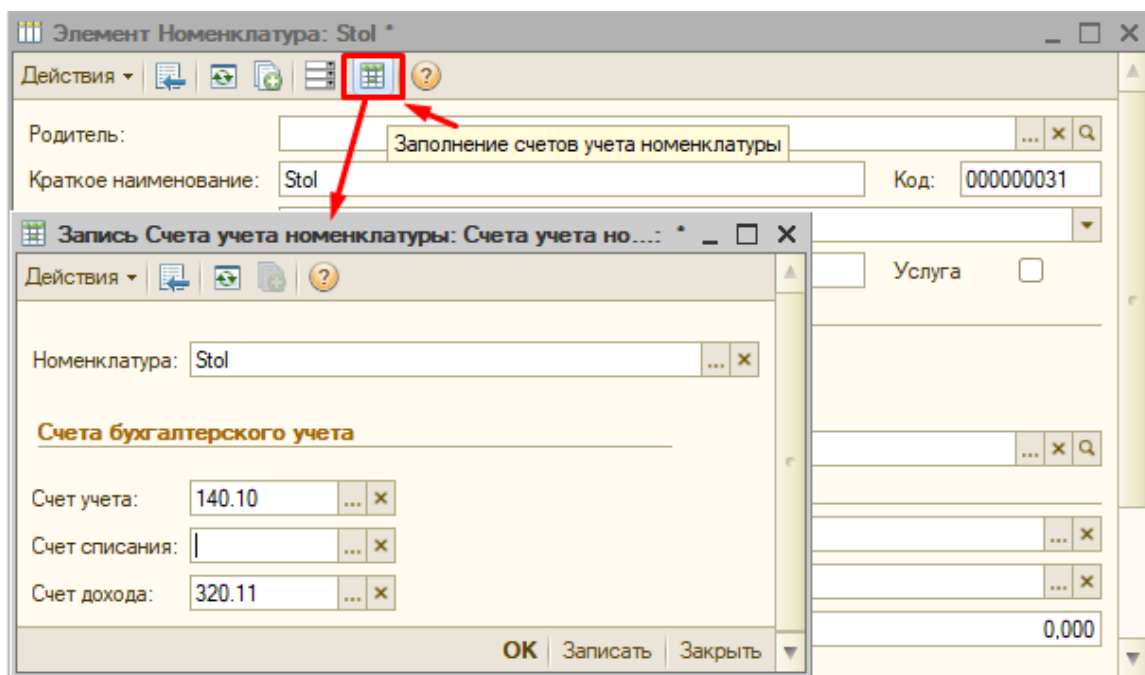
Элемент Номенклатура: Stol *

Действия

Родитель:

Заполнение счетов учета номенклатуры

Краткое наименование: Stol

Код: 000000031

Запись Счета учета номенклатуры: Счета учета но...: *

Действия

Услуга

Номенклатура: Stol

Счета бухгалтерского учета

Счет учета: 140.10

Счет списания:

Счет дохода: 320.11

0,000

OK Записать Закрыть